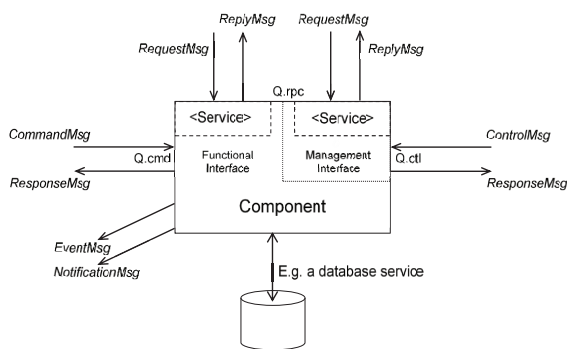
ReplyMsg

RequestMsg

RequestMsg

ReplyMsg

Q.rpc

<Service>

<Service>

CommandMsg

Q.cmd

Functional Interface

Management Interface

ControlMsg

Q.ctl

ResponseMsg

ResponseMsg

Component

EventMsg

NotificationMsg

E.g. a database service